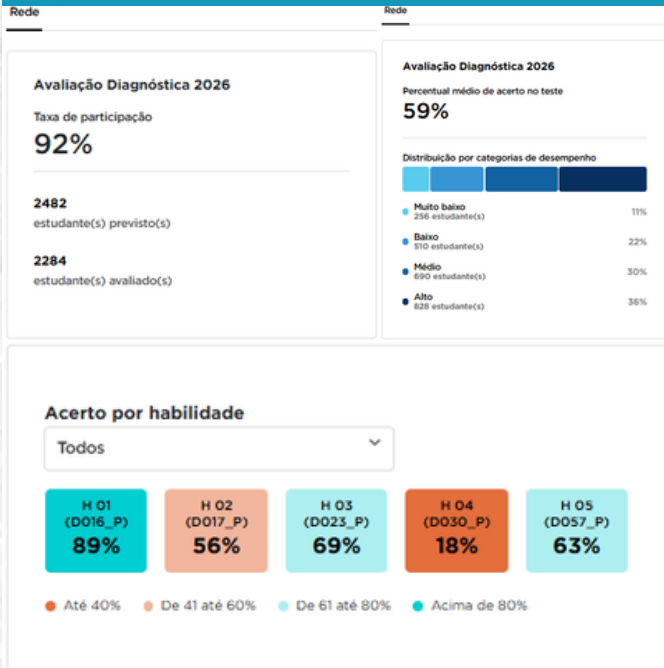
Rede

Avaliação Diagnóstica 2026

Taxa de participação

92%

2482
estudante(s) previsto(s)

2284
estudante(s) avaliado(s)

Rede

Avaliação Diagnóstica 2026

Percentual médio de acerto no teste

59%

Distribuição por categorias de desempenho

Muito baixo
256 estudante(s) 11%

Baixo
510 estudante(s) 22%

Médio
690 estudante(s) 30%

Alto
828 estudante(s) 36%

Acerto por habilidade

Todos

| H 01 (D016_P) 89% | H 02 (D017_P) 56% | H 03 (D023_P) 69% | H 04 (D030_P) 18% | H 05 (D057_P) 63% |
|---|---|---|---|---|

Até 40% De 41 até 60% De 61 até 80% Acima de 80%